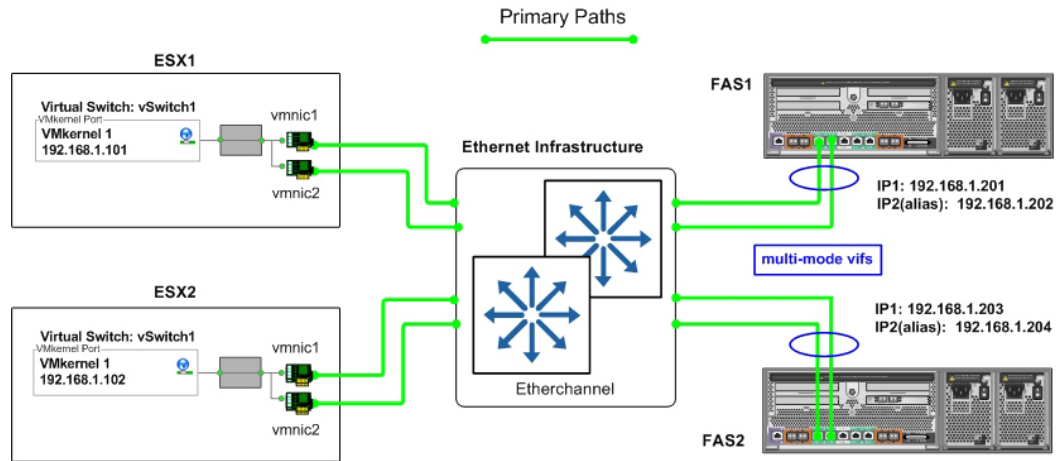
Primary Paths

ESX1

Virtual Switch: vSwitch1
VMkernel Port
VMkernel 1
192.168.1.101

vmnic1
vmnic2

ESX2

Virtual Switch: vSwitch1
VMkernel Port
VMkernel 1
192.168.1.102

vmnic1
vmnic2

Ethernet Infrastructure

Etherchannel

FAS1

IP1: 192.168.1.201
IP2(alias): 192.168.1.202

multi-mode vifs

IP1: 192.168.1.203
IP2(alias): 192.168.1.204

FAS2